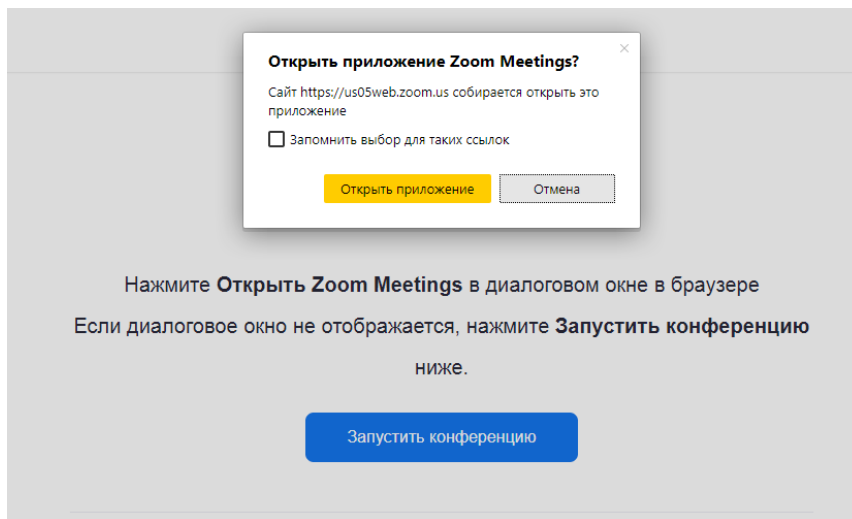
Открыть приложение Zoom Meetings?

×

Сайт https://us05web.zoom.us собирается открыть это приложение

Запомнить выбор для таких ссылок

Открыть приложение

Отмена

Нажмите **Открыть Zoom Meetings** в диалоговом окне в браузере

Если диалоговое окно не отображается, нажмите **Запустить конференцию** ниже.

Запустить конференцию